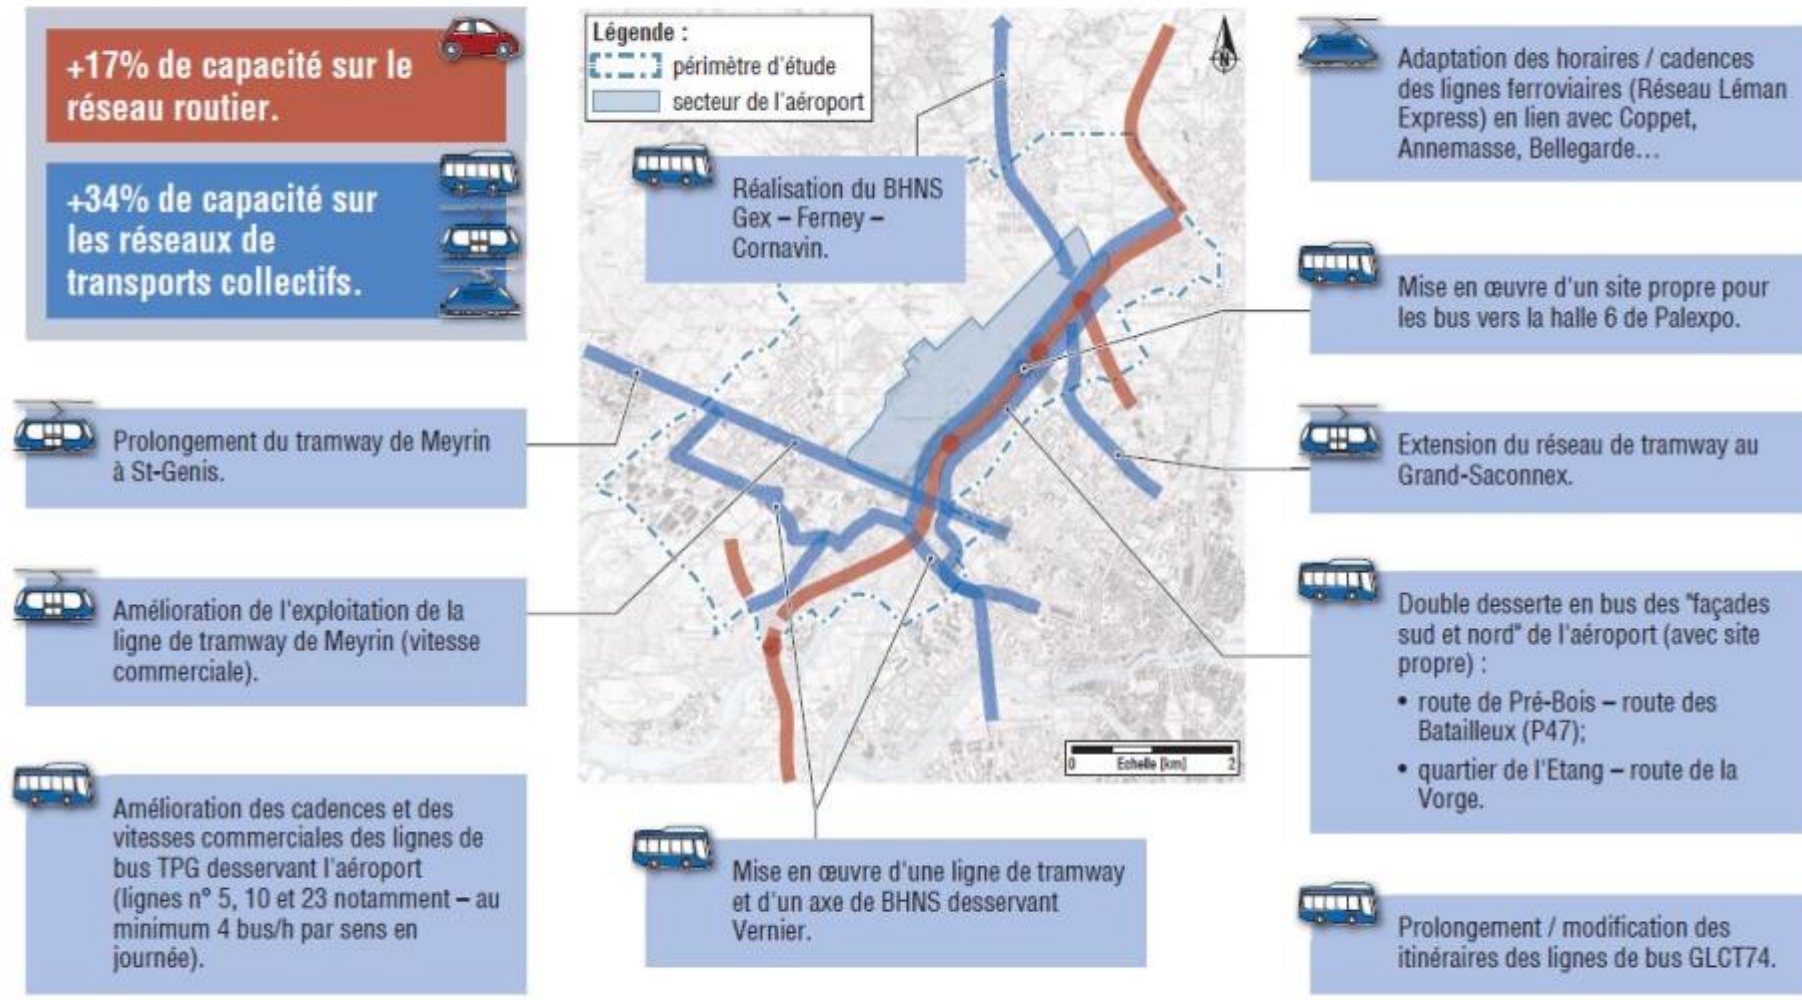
+17% de capacité sur le réseau routier.

+34% de capacité sur les réseaux de transports collectifs.

Légende :
périmètre d'étude
secteur de l'aéroport

Réalisation du BHNS Gex – Ferney – Cornavin.

Adaptation des horaires / cadences des lignes ferroviaires (Réseau Léman Express) en lien avec Coppet, Annemasse, Bellegarde…

Mise en œuvre d'un site propre pour les bus vers la halle 6 de Palexpo.

Prolongement du tramway de Meyrin à St-Genis.

Extension du réseau de tramway au Grand-Saconnex.

Amélioration de l'exploitation de la ligne de tramway de Meyrin (vitesse commerciale).

Double desserte en bus des "façades sud et nord" de l'aéroport (avec site propre) :
• route de Pré-Bois – route des Batailleux (P47);
• quartier de l'Etang – route de la Vorge.

0 Echelle [km] 2

Amélioration des cadences et des vitesses commerciales des lignes de bus TPG desservant l'aéroport (lignes n° 5, 10 et 23 notamment – au minimum 4 bus/h par sens en journée).

Mise en œuvre d'une ligne de tramway et d'un axe de BHNS desservant Vernier.

Prolongement / modification des itinéraires des lignes de bus GLCT74.